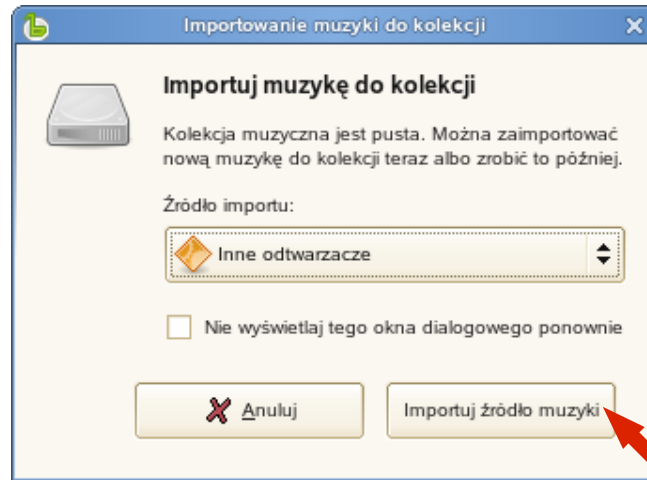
Importowanie muzyki do kolekcji

Importuj muzykę do kolekcji

Kolekcja muzyczna jest pusta. Można zaimportować nową muzykę do kolekcji teraz albo zrobić to później.

Źródło importu:

Inne odtwarzacze

Nie wyświetlaj tego okna dialogowego ponownie

Anuluj

Importuj źródło muzyki